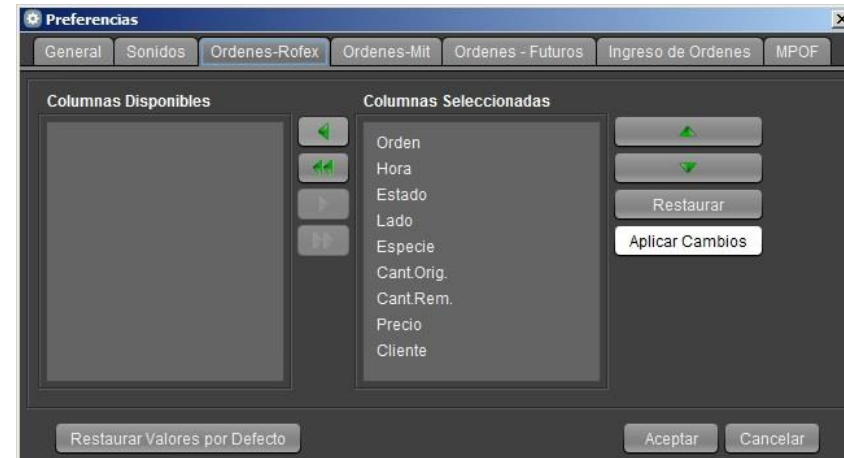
Preferencias

General | Sonidos | Ordenes-Rofex | Ordenes-Mit | Ordenes - Futuros | Ingreso de Ordenes | MPOF

Columnas Disponibles

Columnas Seleccionadas

Orden
Hora
Estado
Lado
Especie
Cant.Orig.
Cant.Rem.
Precio
Cliente

Restaurar

Aplicar Cambios

Restaurar Valores por Defecto

Aceptar

Cancelar